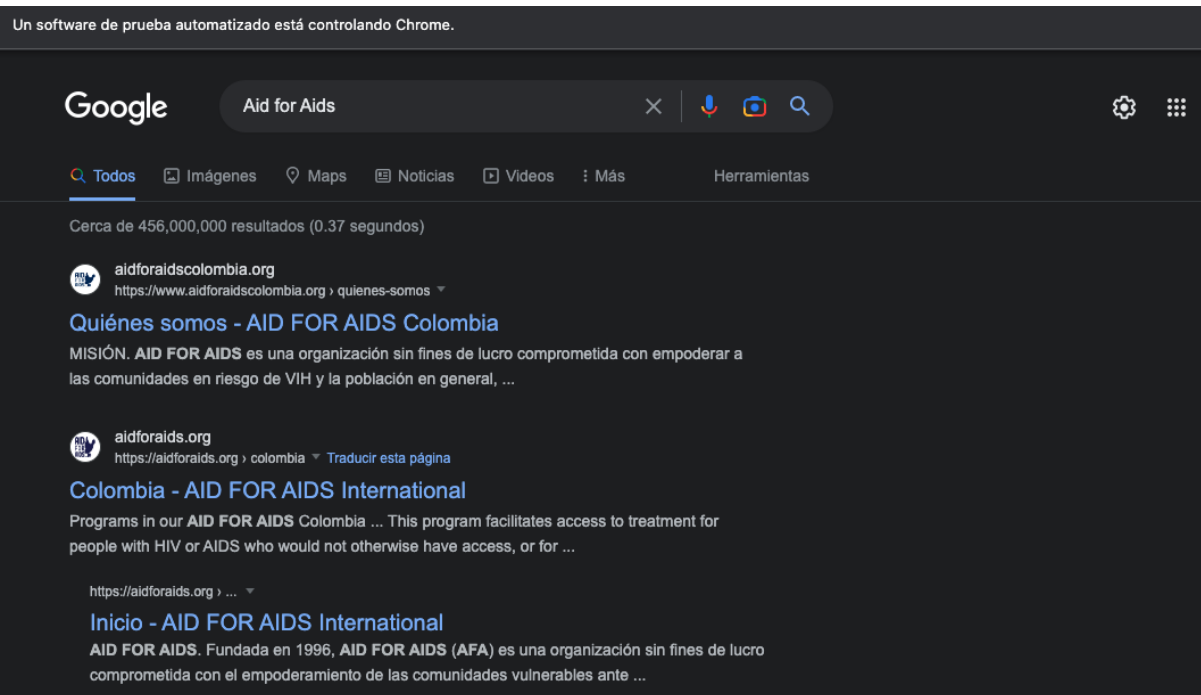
Un software de prueba automatizado está controlando Chrome.

Google

Aid for Aids

Todos Imágenes Maps Noticias Videos : Más Herramientas

Cerca de 456,000,000 resultados (0.37 segundos)

aidforaidscolombia.org
https://www.aidforaidscolombia.org › quienes-somos

Quiénes somos - AID FOR AIDS Colombia

MISIÓN. **AID FOR AIDS** es una organización sin fines de lucro comprometida con empoderar a las comunidades en riesgo de VIH y la población en general, ...

aidforaids.org
https://aidforaids.org › colombia Traducir esta página

Colombia - AID FOR AIDS International

Programs in our **AID FOR AIDS** Colombia ... This program facilitates access to treatment for people with HIV or AIDS who would not otherwise have access, or for ...

https://aidforaids.org › ...

Inicio - AID FOR AIDS International

**AID FOR AIDS**. Fundada en 1996, **AID FOR AIDS** (**AFA**) es una organización sin fines de lucro comprometida con el empoderamiento de las comunidades vulnerables ante ...